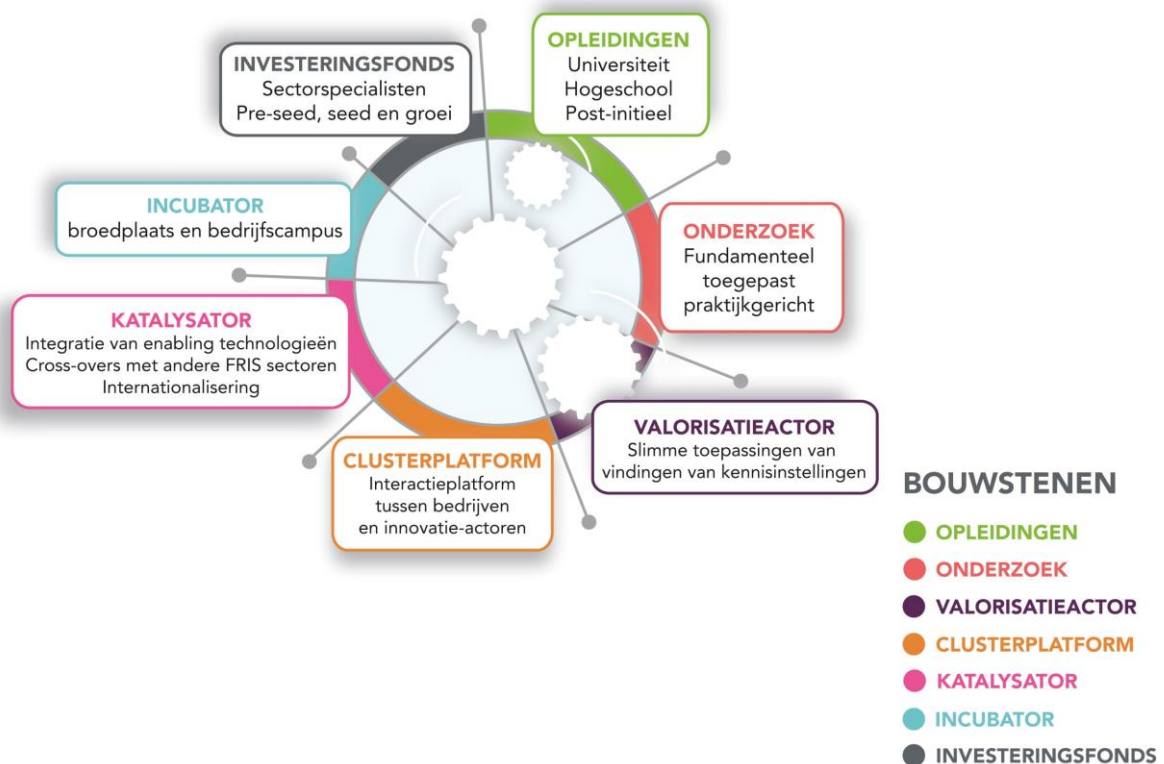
INVESTERINGSFONDS
Sectorspecialisten
Pre-seed, seed en groei

OPLEIDINGEN
Universiteit
Hogeschool
Post-initieel

INCUBATOR
broedplaats en bedrijfscampus

ONDERZOEK
Fundamenteel
toegepast
praktijkgericht

KATALYSATOR
Integratie van enabling technologieën
Cross-overs met andere FRIS sectoren
Internationalisering

VALORISATIEACTOR
Slimme toepassingen van vindingen van kennisinstellingen

CLUSTERPLATFORM
Interactieplatform
tussen bedrijven
en innovatie-actoren

BOUWSTENEN
OPLEIDINGEN
ONDERZOEK
VALORISATIEACTOR
CLUSTERPLATFORM
KATALYSATOR
INCUBATOR
INVESTERINGSFONDS